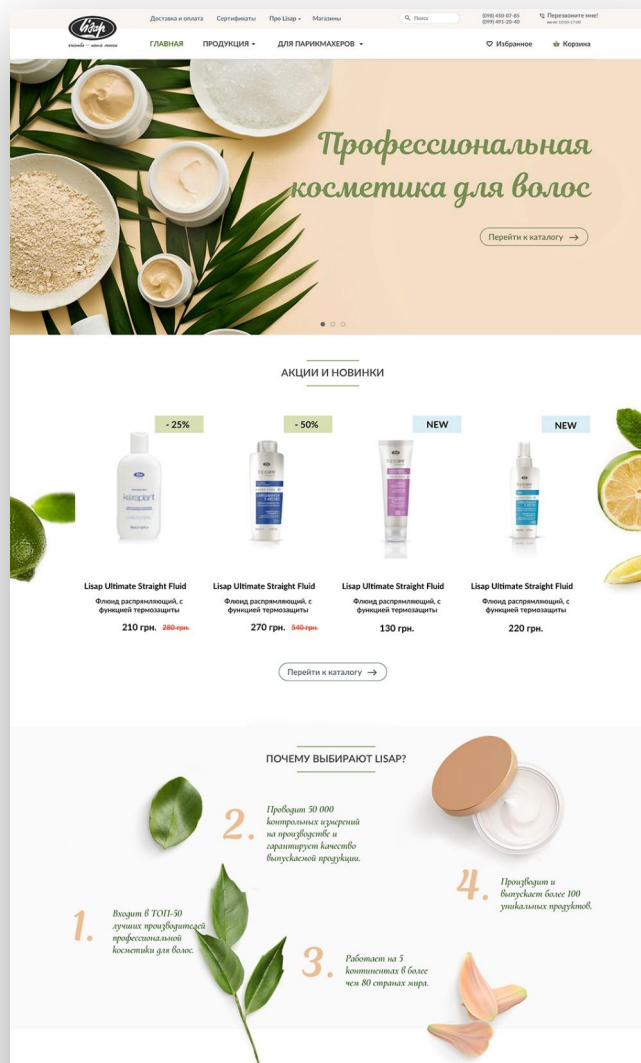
Lisap
milano — since 1952

Доставка и оплата  Сертификаты  Про Lisap  Магазины

Поиск

(098) 450-07-85
(099) 491-20-40

Перезвоните мне!
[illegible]

ГЛАВНАЯ  ПРОДУКЦИЯ  ДЛЯ ПАРИКМАХЕРОВ

Избранное  Корзина

Профессиональная косметика для волос

Перейти к каталогу

АКЦИИ И НОВИНКИ

- 25%
- 50%
NEW
NEW

Lisap Ultimate Straight Fluid
Флюид распрямляющий, с функцией термозащиты
210 грн. 280 грн.

Lisap Ultimate Straight Fluid
Флюид распрямляющий, с функцией термозащиты
270 грн. 540 грн.

Lisap Ultimate Straight Fluid
Флюид распрямляющий, с функцией термозащиты
130 грн.

Lisap Ultimate Straight Fluid
Флюид распрямляющий, с функцией термозащиты
220 грн.

Перейти к каталогу

ПОЧЕМУ ВЫБИРАЮТ LISAP?

2. Проводит 50 000 контрольных измерений на производстве и гарантирует качество выпускаемой продукции.

4. Производит и выпускает более 100 уникальных продуктов.

1. Входит в ТОП-50 лучших производителей профессиональной косметики для волос.

3. Работает на 5 континентах в более чем 80 странах мира.